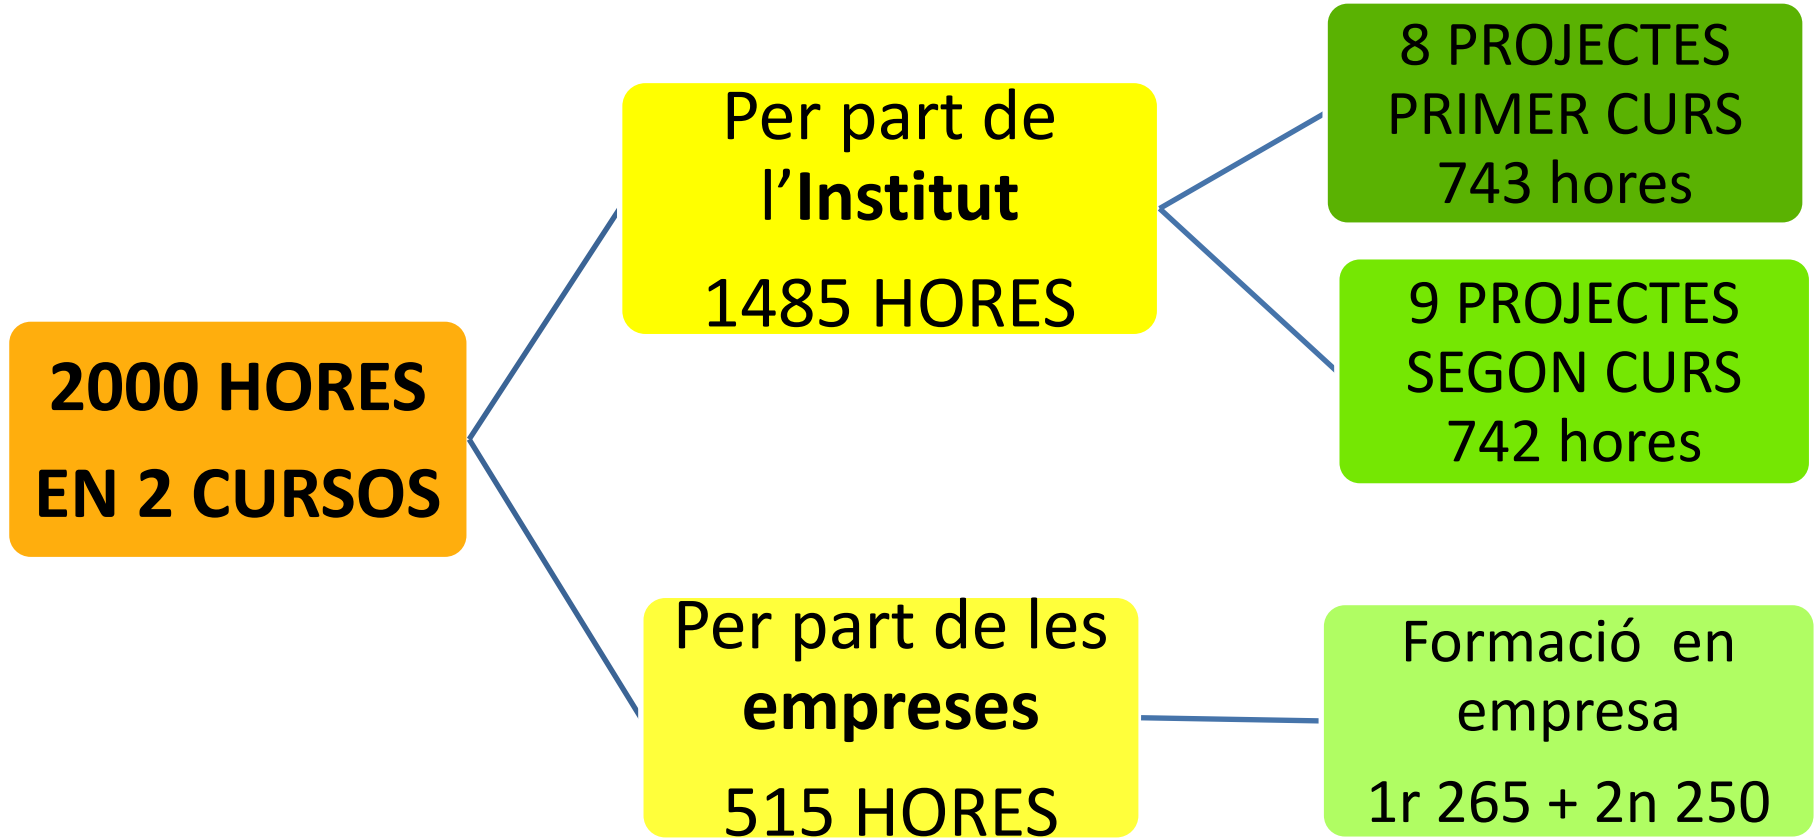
2000 HORES EN 2 CURSOS

Per part de l’Institut

1485 HORES

8 PROJECTES PRIMER CURS 743 hores

9 PROJECTES SEGON CURS 742 hores

Per part de les empreses

515 HORES

Formació en empresa

1r 265 + 2n 250